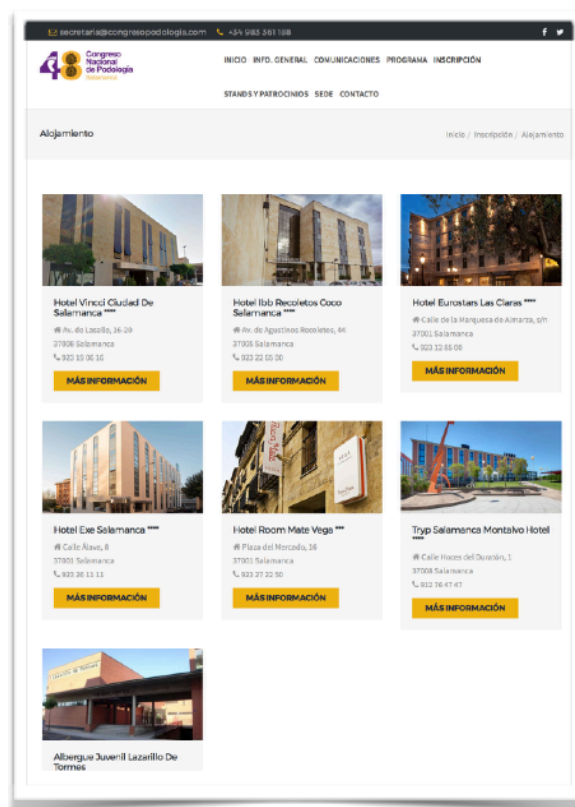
secretaria@congresopodologia.com +34 985 361 188

48 Congreso Nacional de Podología Salamanca

INICIO INFO. GENERAL COMUNICACIONES PROGRAMA INSCRIPCIÓN STANDS Y PATROCINIOS SEDE CONTACTO

Alojamiento

Inicio / Inscripción / Alojamiento

Hotel Vincci Ciudad De Salamanca ****
Av. de Lasalle, 16-20
37008 Salamanca
923 15 06 16
MÁS INFORMACIÓN

Hotel Ibb Recoletos Coco Salamanca ****
Av. de Agustinos Recoletos, 44
37005 Salamanca
923 22 65 00
MÁS INFORMACIÓN

Hotel Eurostars Las Claras ****
Calle de la Marquesa de Almarza, s/n
37001 Salamanca
923 12 85 00
MÁS INFORMACIÓN

Hotel Exe Salamanca ****
Calle Álava, 8
37001 Salamanca
923 26 11 11
MÁS INFORMACIÓN

Hotel Room Mate Vega ***
Plaza del Mercado, 16
37001 Salamanca
923 27 22 50
MÁS INFORMACIÓN

Tryp Salamanca Montalvo Hotel ****
Calle Hoces del Duratón, 1
37008 Salamanca
923 76 47 47
MÁS INFORMACIÓN

Albergue Juvenil Lazarillo De Tormes